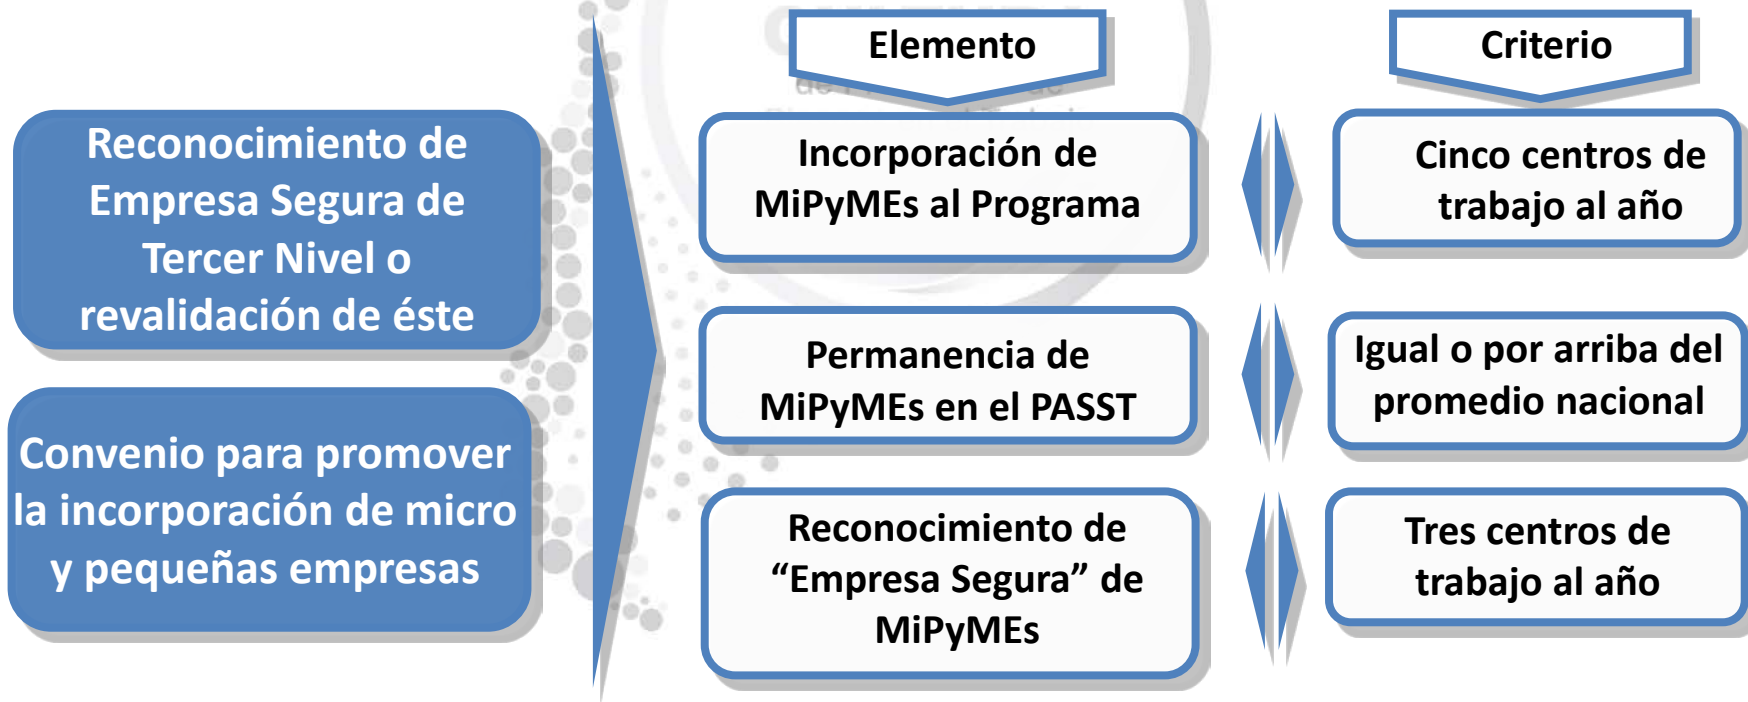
Reconocimiento de Empresa Segura de Tercer Nivel o revalidación de éste

Convenio para promover la incorporación de micro y pequeñas empresas

Elemento

Criterio

Incorporación de MiPyMEs al Programa

Cinco centros de trabajo al año

Permanencia de MiPyMEs en el PASST

Igual o por arriba del promedio nacional

Reconocimiento de "Empresa Segura" de MiPyMEs

Tres centros de trabajo al año